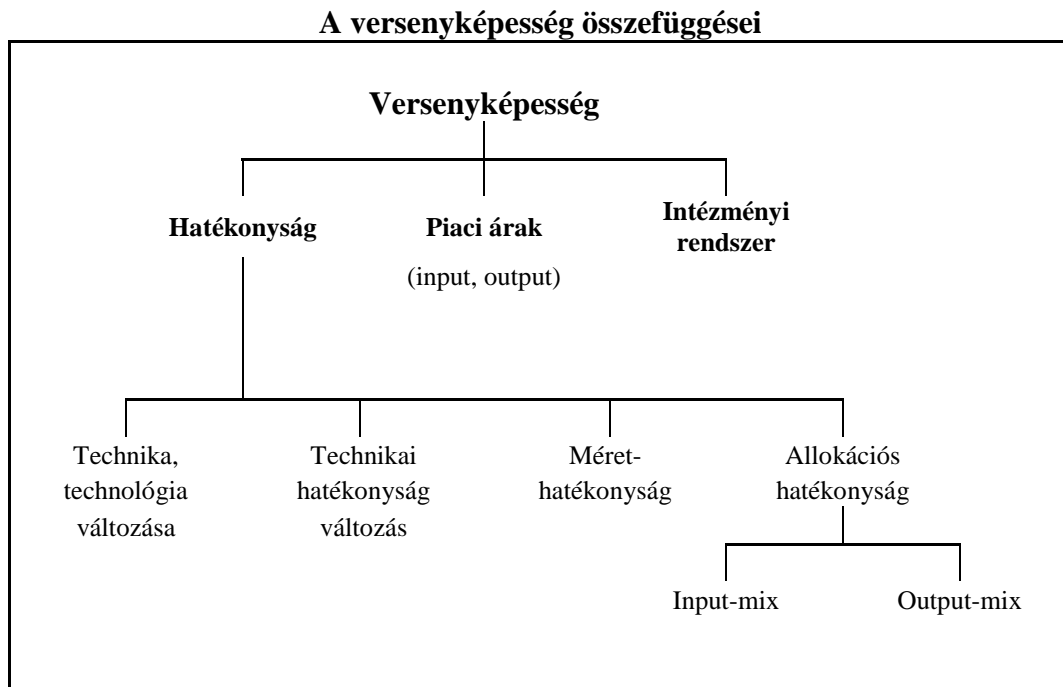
A versenyképesség összefüggései

Versenyképesség

Hatékonyság

Piaci árak
(input, output)

Intézményi rendszer

Technika, technológia változása

Technikai hatékonyság változás

Mérethatékonyság

Allokációs hatékonyság

Input-mix

Output-mix